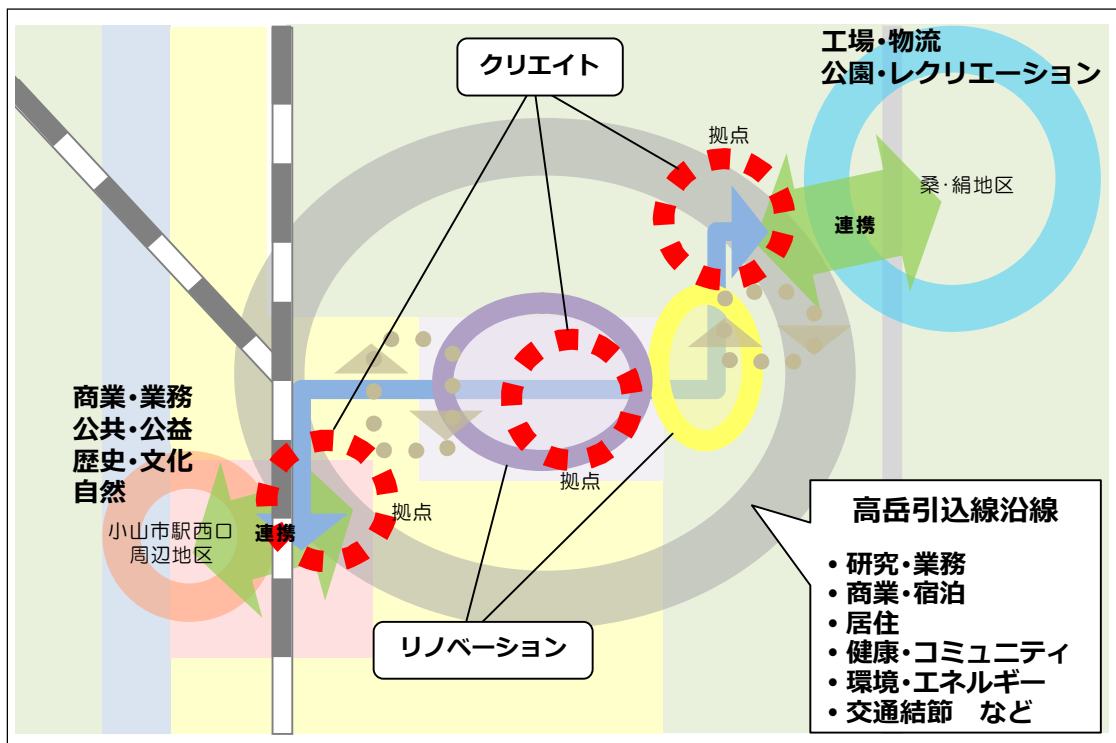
クリエイト

工場・物流
公園・レクリエーション

拠点

桑・絹地区

連携

商業・業務
公共・公益
歴史・文化
自然

小山市駅西口
周辺地区

連携

拠点

拠点

高岳引込線沿線

• 研究・業務
• 商業・宿泊
• 居住
• 健康・コミュニティ
• 環境・エネルギー
• 交通結節　など

リノベーション